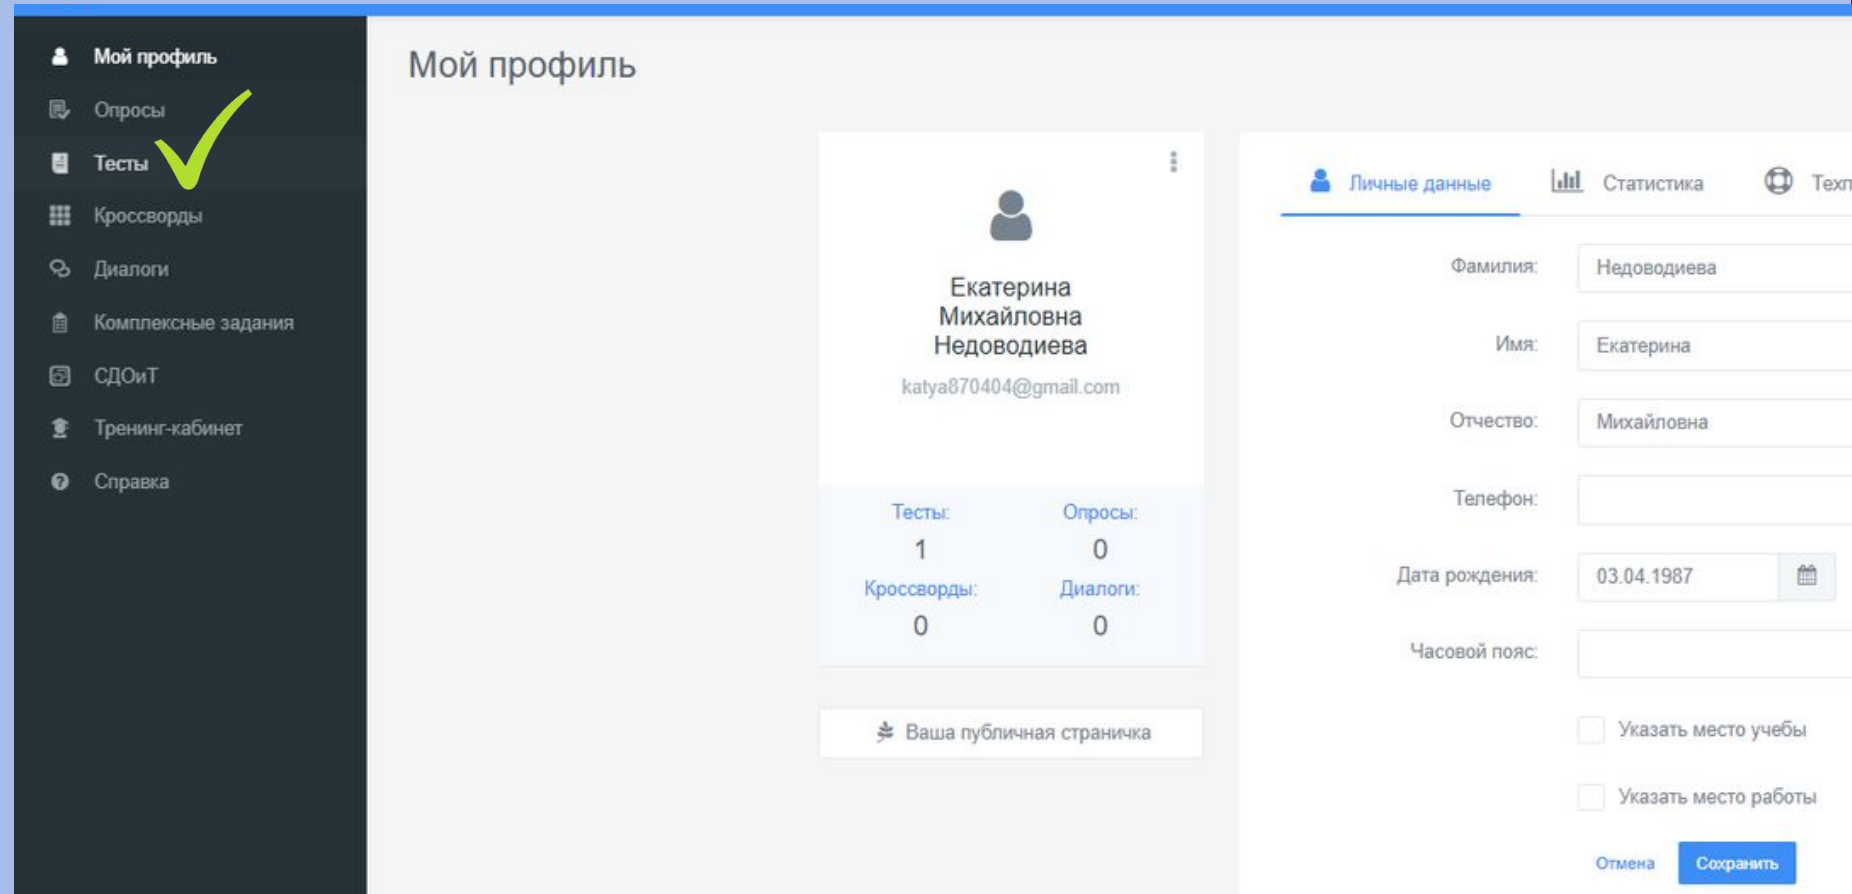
Мой профиль
Опросы
Тесты
Кроссворды
Диалоги
Комплексные задания
СДОиТ
Тренинг-кабинет
Справка

Мой профиль

Екатерина Михайловна Недоводиева
katya870404@gmail.com

Тесты:
1
Опросы:
0
Кроссворды:
0
Диалоги:
0

Ваша публичная страничка

Личные данные
Статистика
Техн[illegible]

Фамилия: Недоводиева
Имя: Екатерина
Отчество: Михайловна
Телефон:
Дата рождения: 03.04.1987
Часовой пояс:

Указать место учебы
Указать место работы

Отмена
Сохранить